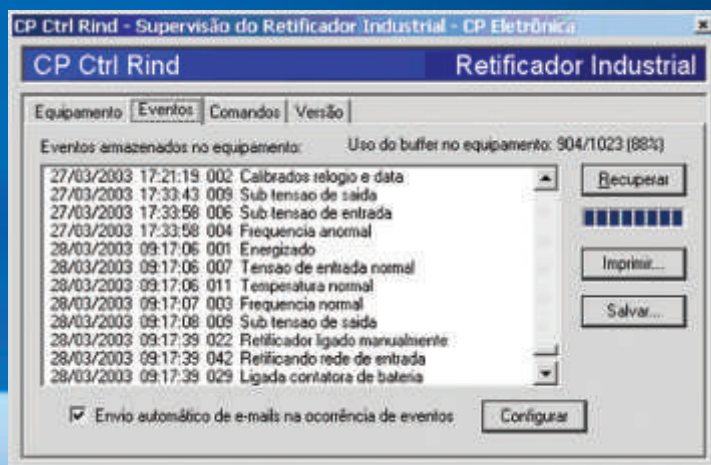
CP Ctrl Rind - Supervisão do Retificador Industrial - CP Eletrônica

×

CP Ctrl Rind

Retificador Industrial

Equipamento | Eventos | Comandos | Versão

Eventos armazenados no equipamento:

Uso do buffer no equipamento: 904/1023 (88%)

27/03/2003 17:21:19 002 Calibrados relogio e data
27/03/2003 17:33:43 009 Sub tensao de saida
27/03/2003 17:33:58 006 Sub tensao de entrada
27/03/2003 17:33:58 004 Frequencia anormal
28/03/2003 09:17:06 001 Energizado
28/03/2003 09:17:06 007 Tensao de entrada normal
28/03/2003 09:17:06 011 Temperatura normal
28/03/2003 09:17:07 003 Frequencia normal
28/03/2003 09:17:08 009 Sub tensao de saida
28/03/2003 09:17:39 022 Retificador ligado manualmente
28/03/2003 09:17:39 042 Retificando rede de entrada
28/03/2003 09:17:39 029 Ligada contatora de bateria

Recuperar

Imprimir...

Salvar...

Envio automático de e-mails na ocorrência de eventos

Configurar